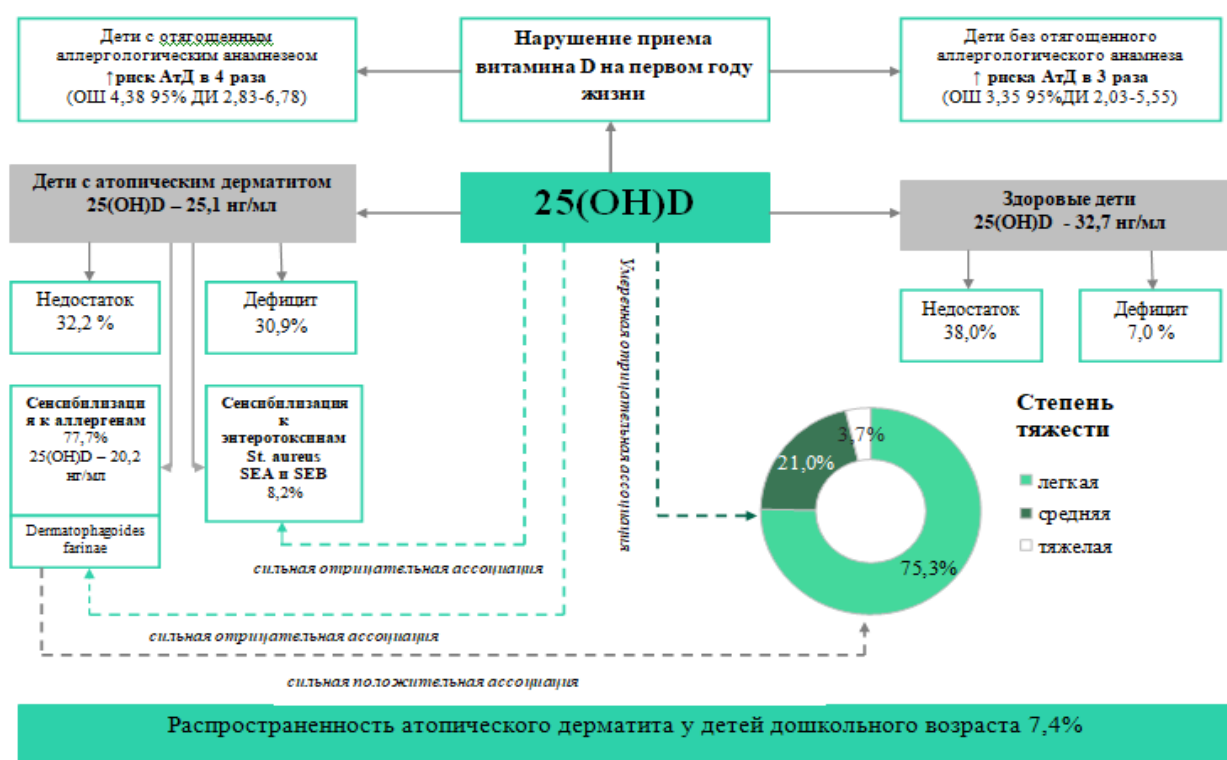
Дети с отягощенным аллергологическим анамнезеом
↑риск АтД в 4 раза
(ОШ 4,38 95% ДИ 2,83-6,78)

Нарушение приема витамина D на первом году жизни

Дети без отягощенного аллергологического анамнеза
↑ риска АтД в 3 раза
(ОШ 3,35 95%ДИ 2,03-5,55)

Дети с атопическим дерматитом
25(OH)D – 25,1 нг/мл

25(OH)D

Здоровые дети
25(OH)D - 32,7 нг/мл

Недостаток
32,2 %

Дефицит
30,9%

Недостаток
38,0%

Дефицит
7,0 %

Умеренная отрицательная ассоциация

Сенсибилизация к аллергенам
77,7%
25(OH)D – 20,2 нг/мл

Dermatophagoides farinae

Сенсибилизация к энтеротоксинам St. aureus SEA и SEB
8,2%

Степень тяжести

3,7%
21,0%
75,3%

легкая
средняя
тяжелая

сильная отрицательная ассоциация

сильная отрицательная ассоциация

сильная положительная ассоциация

Распространенность атопического дерматита у детей дошкольного возраста 7,4%